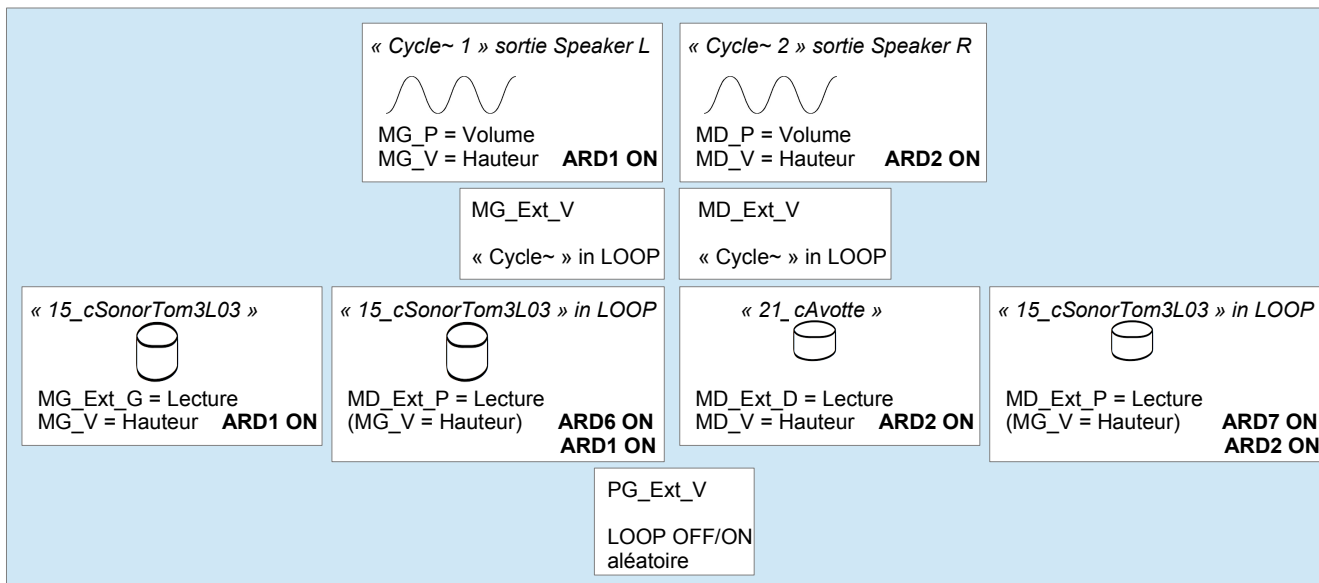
« Cycle~ 1 » sortie Speaker L

MG_P = Volume
MG_V = Hauteur **ARD1 ON**

« Cycle~ 2 » sortie Speaker R

MD_P = Volume
MD_V = Hauteur **ARD2 ON**

MG_Ext_V

« Cycle~ » in LOOP

MD_Ext_V

« Cycle~ » in LOOP

« 15_cSonorTom3L03 »

MG_Ext_G = Lecture
MG_V = Hauteur **ARD1 ON**

« 15_cSonorTom3L03 » in LOOP

MD_Ext_P = Lecture
(MG_V = Hauteur) **ARD6 ON**
**ARD1 ON**

« 21_cAvotte »

MD_Ext_D = Lecture
MD_V = Hauteur **ARD2 ON**

« 15_cSonorTom3L03 » in LOOP

MD_Ext_P = Lecture
(MG_V = Hauteur) **ARD7 ON**
**ARD2 ON**

PG_Ext_V

LOOP OFF/ON
aléatoire